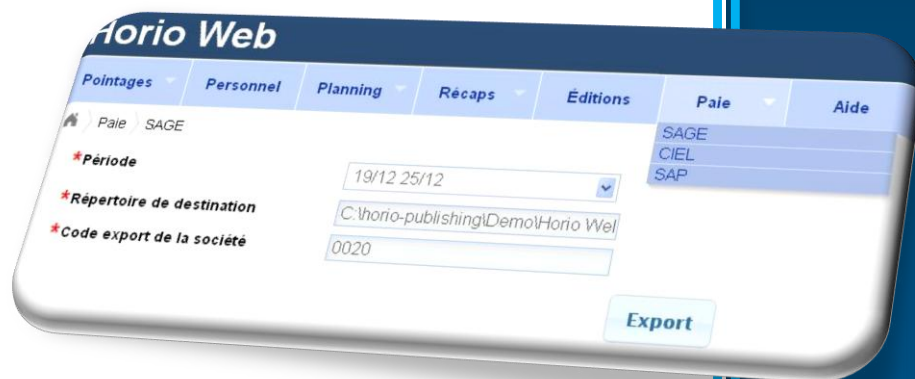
Horio Web

Pointages | Personnel | Planning | Récaps | Éditions | Paie | Aide

Paie SAGE

SAGE
CIEL
SAP

*Période
19/12 25/12

*Répertoire de destination
C:\horio-publishing\Demo\Horio Wel

*Code export de la société
0020

Export